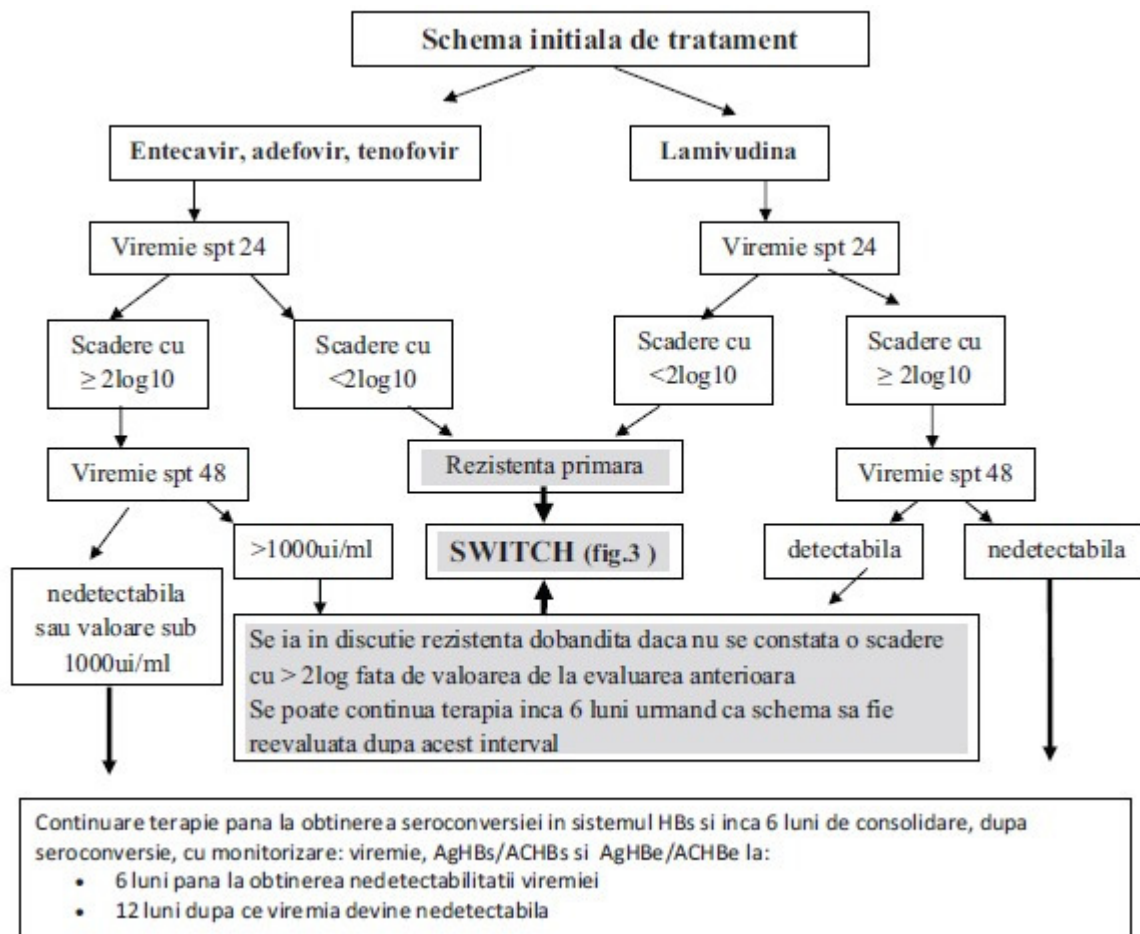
Schema initiala de tratament

Entecavir, adefovir, tenofovir

Lamivudina

Viremie spt 24

Viremie spt 24

Scadere cu $\geq 2\log10$

Scadere cu $<2\log10$

Scadere cu $<2\log10$

Scadere cu $\geq 2\log10$

Viremie spt 48

Rezistenta primara

Viremie spt 48

>1000ui/ml

SWITCH (fig.3 )

detectabila

nedetectabila

nedetectabila sau valoare sub 1000ui/ml

Se ia in discutie rezistenta dobandita daca nu se constata o scadere cu > 2log fata de valoarea de la evaluarea anterioara
Se poate continua terapia inca 6 luni urmand ca schema sa fie reevaluata dupa acest interval

Continuare terapie pana la obtinerea seroconversiei in sistemul HBs si inca 6 luni de consolidare, dupa seroconversie, cu monitorizare: viremie, AgHBs/ACHBs si AgHBe/ACHBe la:
• 6 luni pana la obtinerea nedetectabilitatii viremiei
• 12 luni dupa ce viremia devine nedetectabila